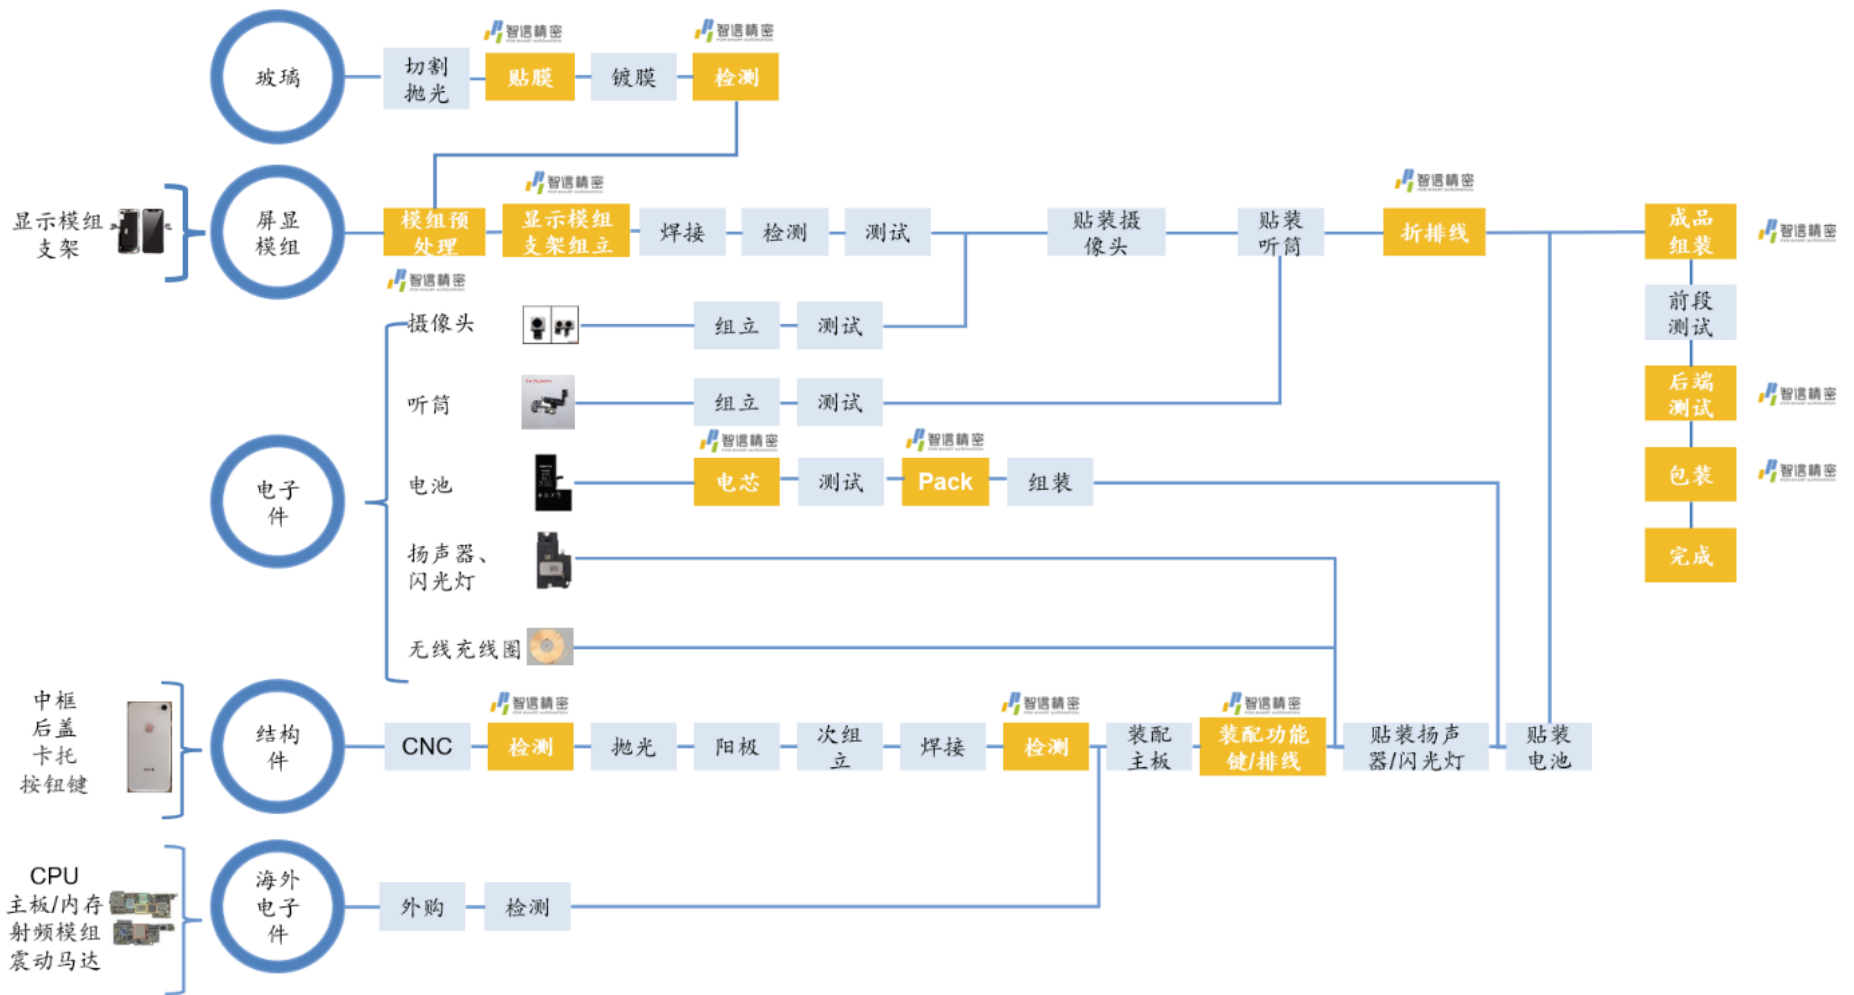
玻璃

切割抛光

智信精密

贴膜

镀膜

智信精密

检测

显示模组支架

屏显模组

模组预处理

智信精密

显示模组支架组立

焊接

检测

测试

贴装摄像头

贴装听筒

智信精密

折排线

成品组装

智信精密

智信精密

摄像头

组立

测试

前段测试

听筒

组立

测试

后端测试

智信精密

电子件

电池

智信精密

电芯

测试

智信精密

Pack

组装

包装

智信精密

扬声器、闪光灯

完成

无线充线圈

中框

后盖

卡托

按钮键

结构件

CNC

智信精密

检测

抛光

阳极

次组立

焊接

智信精密

检测

装配主板

智信精密

装配功能键/排线

贴装扬声器/闪光灯

贴装电池

CPU

主板/内存

射频模组

震动马达

海外电子件

外购

检测